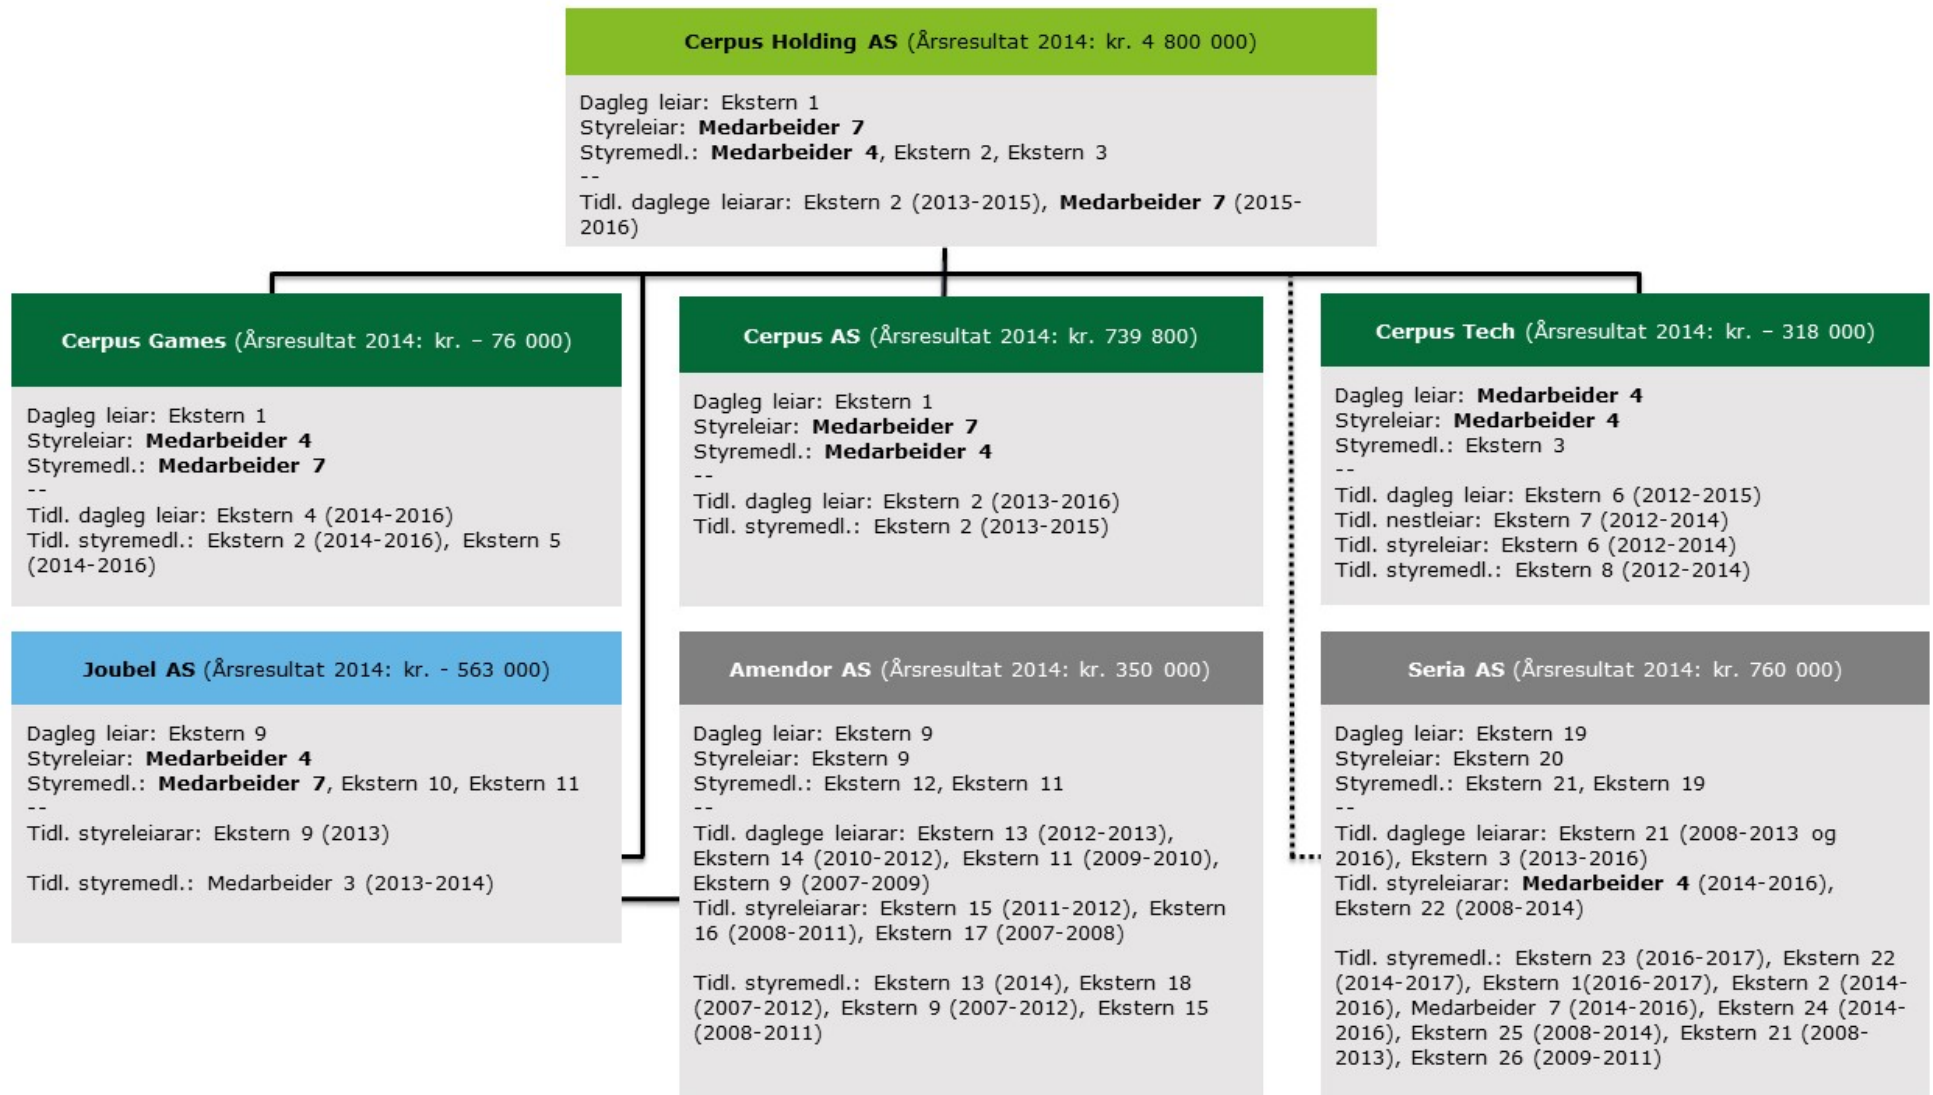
**Cerpus Holding AS** (Årsresultat 2014: kr. 4 800 000)

Dagleg leiar: Ekstern 1
Styreleiar: **Medarbeider 7**
Styremedl.: **Medarbeider 4**, Ekstern 2, Ekstern 3
--
Tidl. daglege leiarar: Ekstern 2 (2013-2015), **Medarbeider 7** (2015-2016)

**Cerpus Games** (Årsresultat 2014: kr. – 76 000)

Dagleg leiar: Ekstern 1
Styreleiar: **Medarbeider 4**
Styremedl.: **Medarbeider 7**
--
Tidl. dagleg leiar: Ekstern 4 (2014-2016)
Tidl. styremedl.: Ekstern 2 (2014-2016), Ekstern 5 (2014-2016)

**Joubel AS** (Årsresultat 2014: kr. - 563 000)

Dagleg leiar: Ekstern 9
Styreleiar: **Medarbeider 4**
Styremedl.: **Medarbeider 7**, Ekstern 10, Ekstern 11
--
Tidl. styreleiarar: Ekstern 9 (2013)

Tidl. styremedl.: Medarbeider 3 (2013-2014)

**Cerpus AS** (Årsresultat 2014: kr. 739 800)

Dagleg leiar: Ekstern 1
Styreleiar: **Medarbeider 7**
Styremedl.: **Medarbeider 4**
--
Tidl. dagleg leiar: Ekstern 2 (2013-2016)
Tidl. styremedl.: Ekstern 2 (2013-2015)

**Amendor AS** (Årsresultat 2014: kr. 350 000)

Dagleg leiar: Ekstern 9
Styreleiar: Ekstern 9
Styremedl.: Ekstern 12, Ekstern 11
--
Tidl. daglege leiarar: Ekstern 13 (2012-2013), Ekstern 14 (2010-2012), Ekstern 11 (2009-2010), Ekstern 9 (2007-2009)
Tidl. styreleiarar: Ekstern 15 (2011-2012), Ekstern 16 (2008-2011), Ekstern 17 (2007-2008)

Tidl. styremedl.: Ekstern 13 (2014), Ekstern 18 (2007-2012), Ekstern 9 (2007-2012), Ekstern 15 (2008-2011)

**Cerpus Tech** (Årsresultat 2014: kr. – 318 000)

Dagleg leiar: **Medarbeider 4**
Styreleiar: **Medarbeider 4**
Styremedl.: Ekstern 3
--
Tidl. dagleg leiar: Ekstern 6 (2012-2015)
Tidl. nestleiar: Ekstern 7 (2012-2014)
Tidl. styreleiar: Ekstern 6 (2012-2014)
Tidl. styremedl.: Ekstern 8 (2012-2014)

**Seria AS** (Årsresultat 2014: kr. 760 000)

Dagleg leiar: Ekstern 19
Styreleiar: Ekstern 20
Styremedl.: Ekstern 21, Ekstern 19
--
Tidl. daglege leiarar: Ekstern 21 (2008-2013 og 2016), Ekstern 3 (2013-2016)
Tidl. styreleiarar: **Medarbeider 4** (2014-2016), Ekstern 22 (2008-2014)

Tidl. styremedl.: Ekstern 23 (2016-2017), Ekstern 22 (2014-2017), Ekstern 1(2016-2017), Ekstern 2 (2014-2016), Medarbeider 7 (2014-2016), Ekstern 24 (2014-2016), Ekstern 25 (2008-2014), Ekstern 21 (2008-2013), Ekstern 26 (2009-2011)